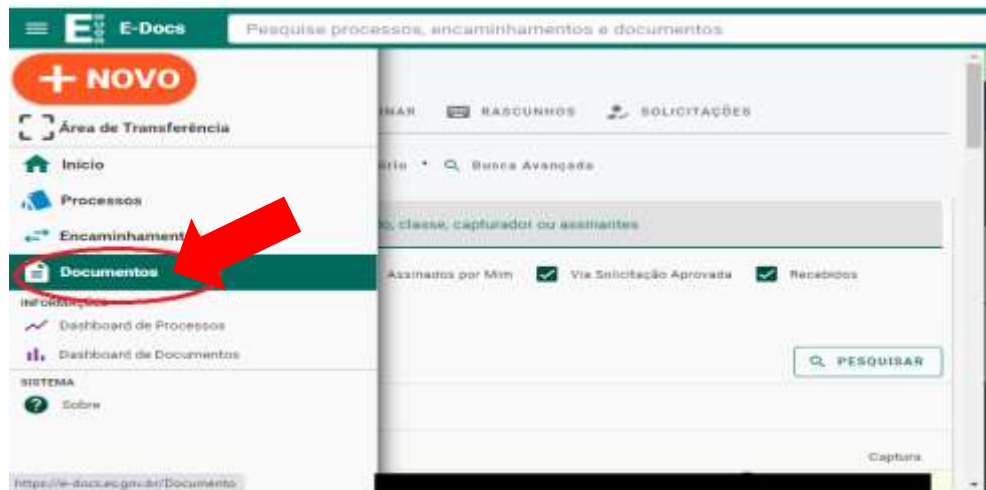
E-Docs

Pesquise processos, encaminhamentos e documentos

+ NOVO

Área de Transferência

Início

Processos

Encaminhament

Documentos

INFORMAÇÕES

Dashboard de Processos

Dashboard de Documentos

SISTEMA

Sobre

https://e-docs.es.gov.br/Documento

INAR

RASCUNHOS

SOLICITAÇÕES

ário

Busca Avançada

o, classe, capturador ou assinantes

Assinados por Mim

Via Solicitação Aprovada

Recebidos

PESQUISAR

Captura